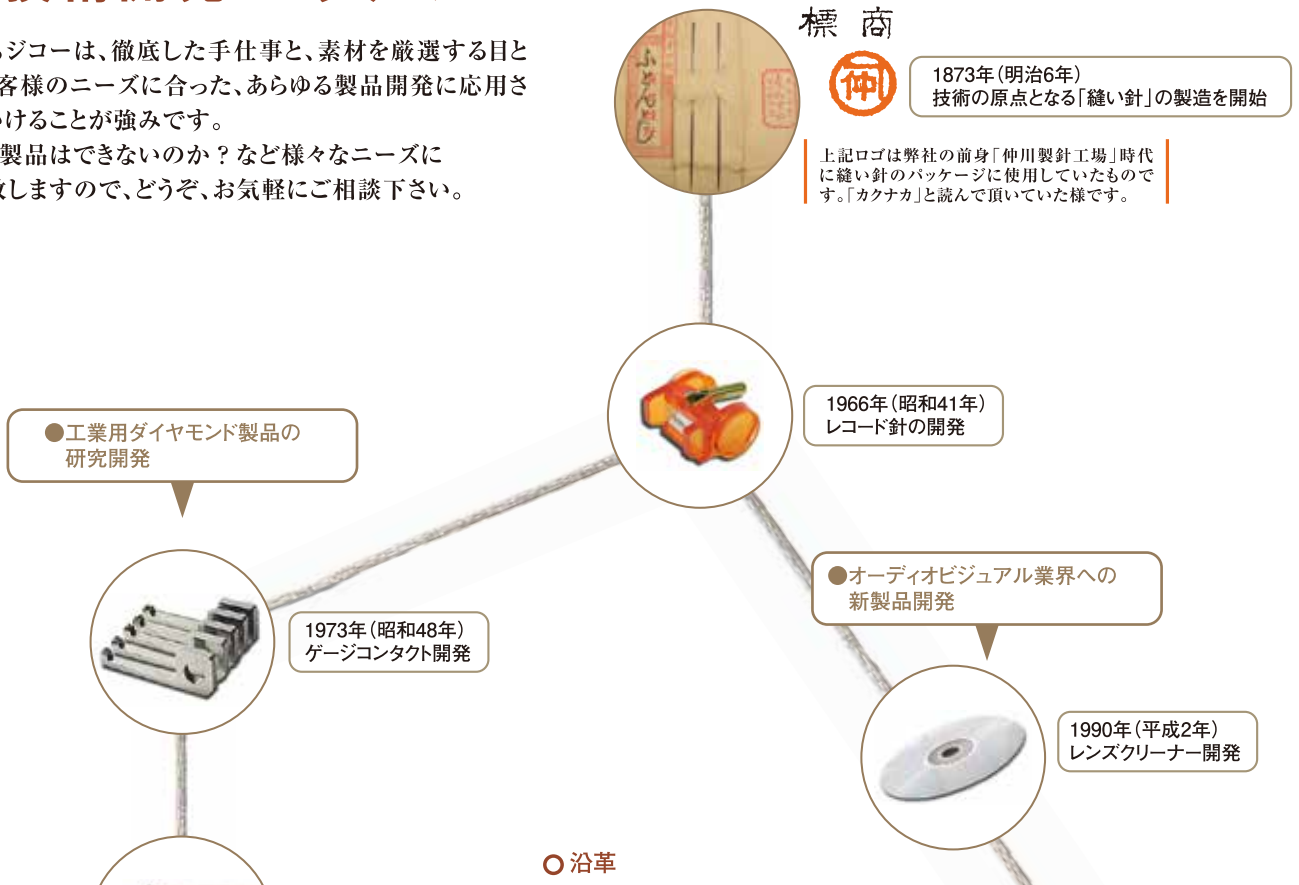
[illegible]ジコーは、徹底した手仕事と、素材を厳選する目と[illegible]客様のニーズに合った、あらゆる製品開発に応用さ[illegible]けることが強みです。
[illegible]製品はできないのか？など様々なニーズに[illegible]しますので、どうぞ、お気軽にご相談下さい。

標商

1873年（明治6年）
技術の原点となる「縫い針」の製造を開始

上記ロゴは弊社の前身「仲川製針工場」時代に縫い針のパッケージに使用していたものです。「カクナカ」と読んで頂いていた様です。

1966年（昭和41年）
レコード針の開発

●工業用ダイヤモンド製品の研究開発

1973年（昭和48年）
ゲージコンタクト開発

●オーディオビジュアル業界への新製品開発

1990年（平成2年）
レンズクリーナー開発

沿革